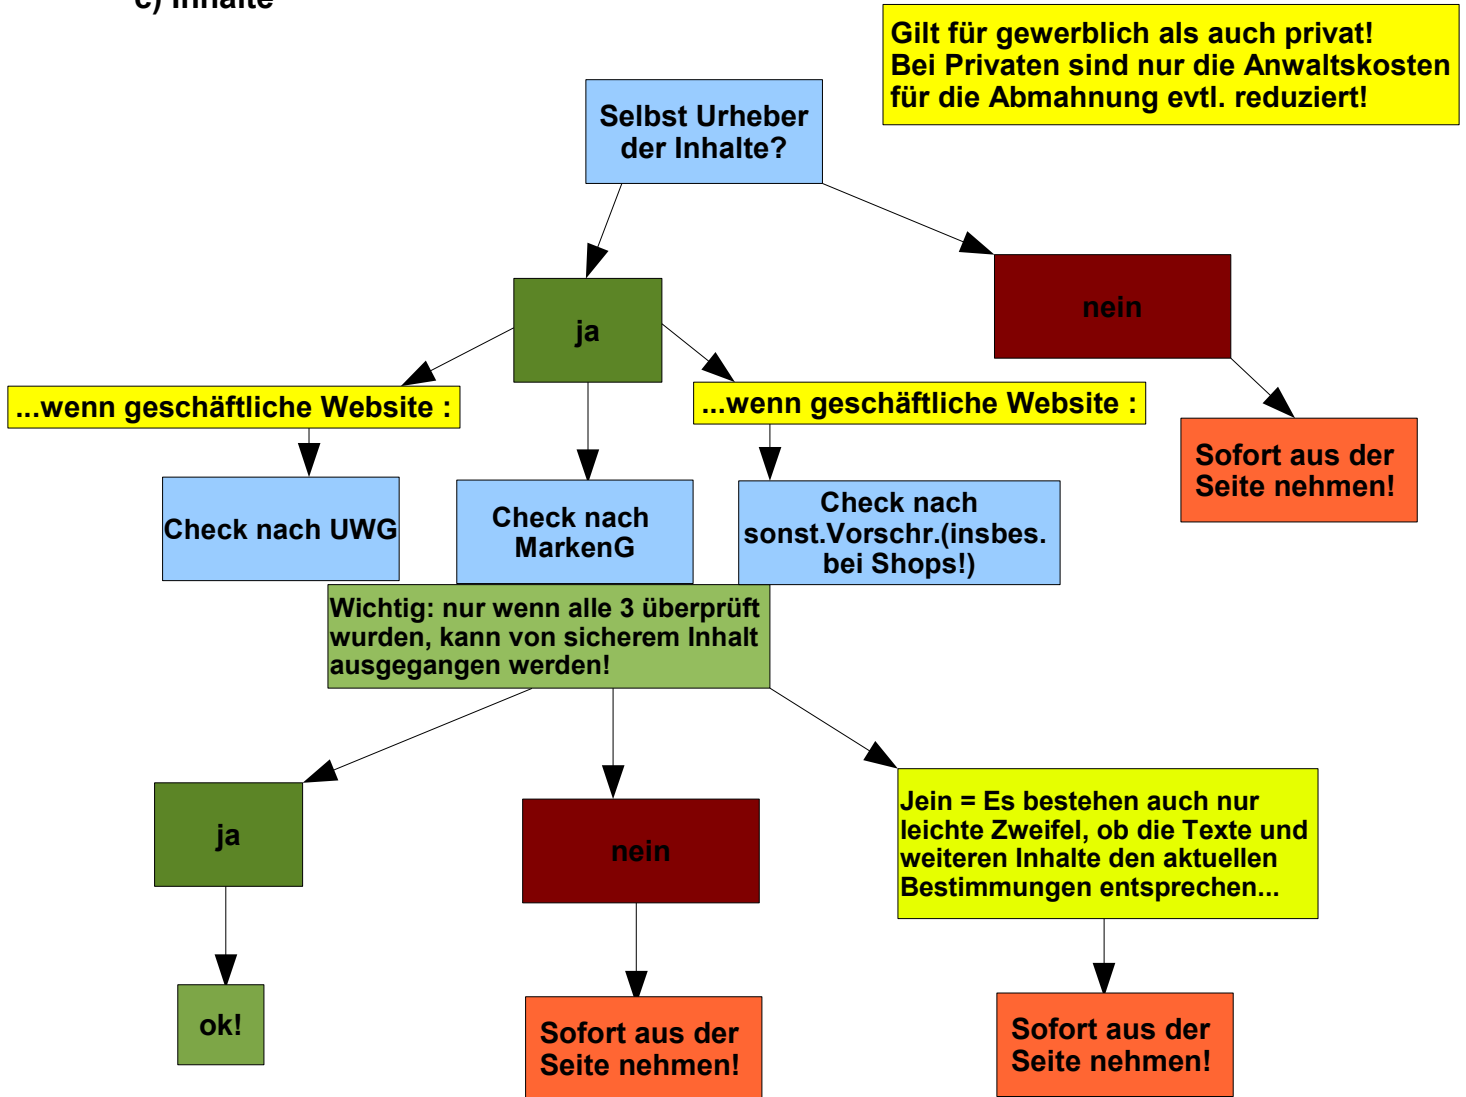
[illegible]

Gilt für gewerblich als auch privat!
Bei Privaten sind nur die Anwaltskosten für die Abmahnung evtl. reduziert!

Selbst Urheber der Inhalte?

ja

nein

Sofort aus der Seite nehmen!

...wenn geschäftliche Website :

...wenn geschäftliche Website :

Check nach UWG

Check nach MarkenG

Check nach sonst.Vorschr.(insbes. bei Shops!)

Wichtig: nur wenn alle 3 überprüft wurden, kann von sicherem Inhalt ausgegangen werden!

ja

nein

Jein = Es bestehen auch nur leichte Zweifel, ob die Texte und weiteren Inhalte den aktuellen Bestimmungen entsprechen...

ok!

Sofort aus der Seite nehmen!

Sofort aus der Seite nehmen!